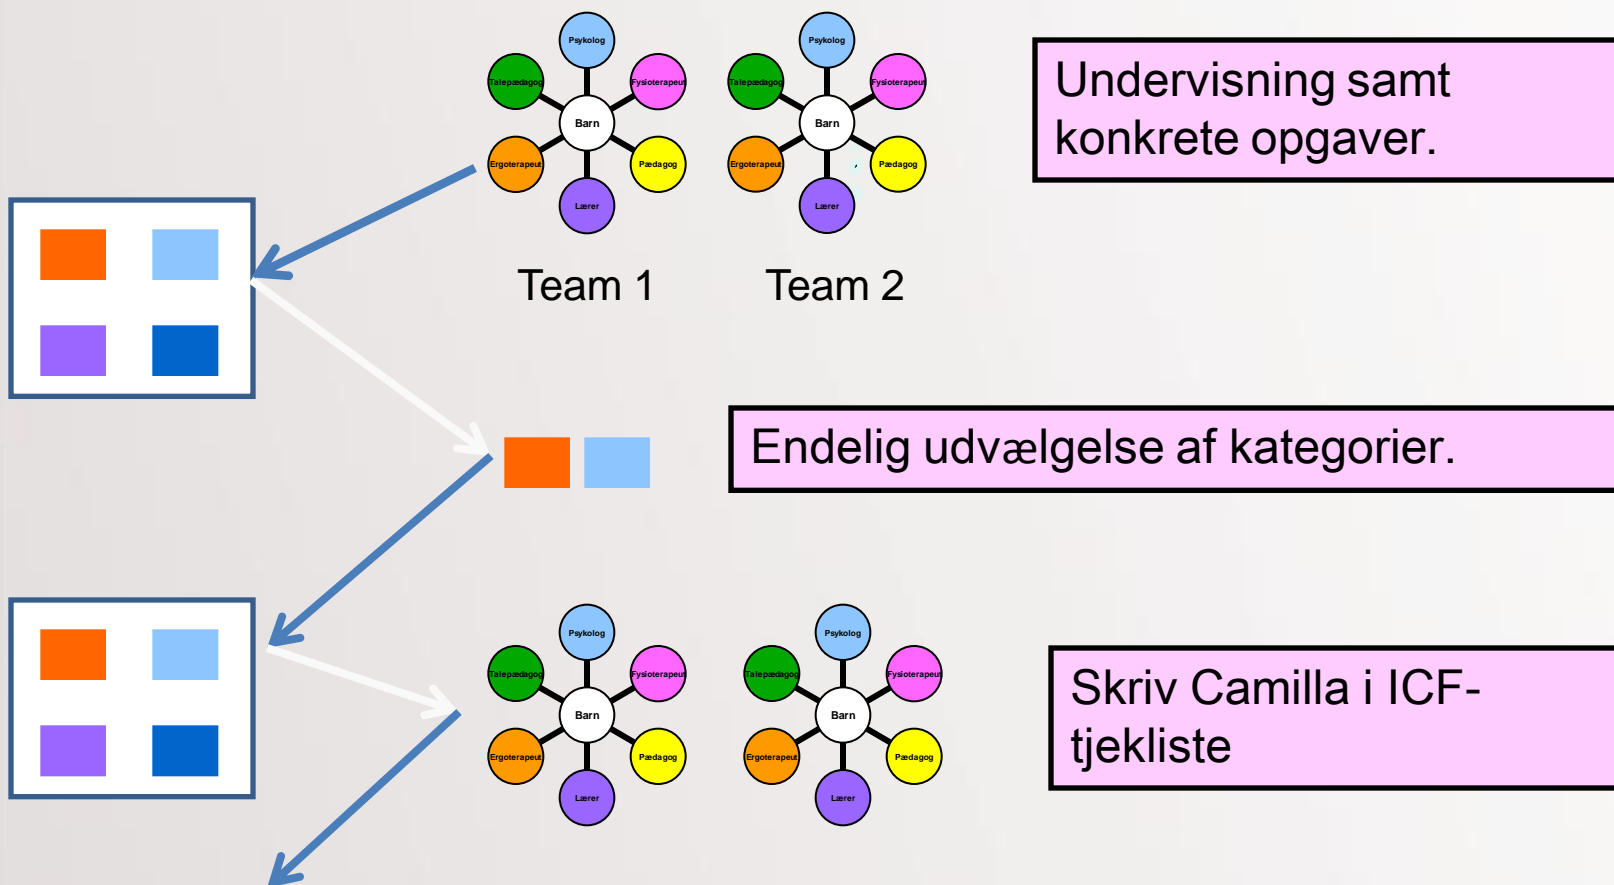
Psykolog
Talepædagog
Fysioterapeut
Barn
Ergoterapeut
Pædagog
Lærer

Psykolog
Talepædagog
Fysioterapeut
Barn
Ergoterapeut
Pædagog
Lærer

Team 1 Team 2

Undervisning samt konkrete opgaver.

Endelig udvælgelse af kategorier.

Psykolog
Talepædagog
Fysioterapeut
Barn
Ergoterapeut
Pædagog
Lærer

Psykolog
Talepædagog
Fysioterapeut
Barn
Ergoterapeut
Pædagog
Lærer

Skriv Camilla i ICF-tjekliste